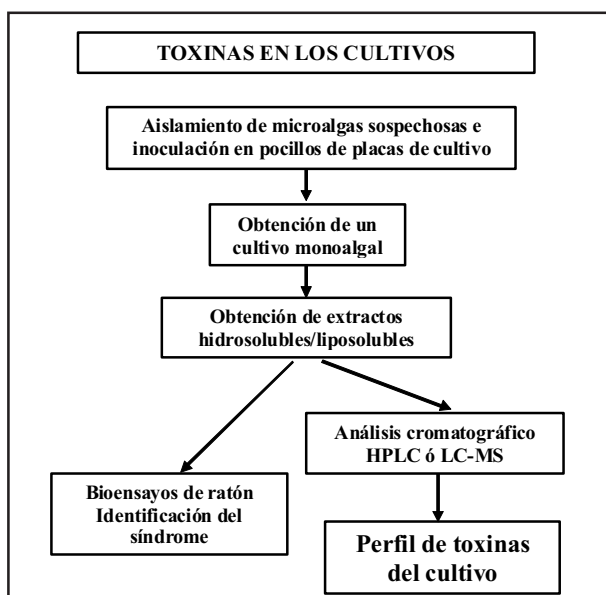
TOXINAS EN LOS CULTIVOS

Aislamiento de microalgas sospechosas e inoculación en pocillos de placas de cultivo

Obtención de un cultivo monoalgal

Obtención de extractos hidrosolubles/liposolubles

Análisis cromatográfico HPLC ó LC-MS

Bioensayos de ratón Identificación del síndrome

Perfil de toxinas del cultivo